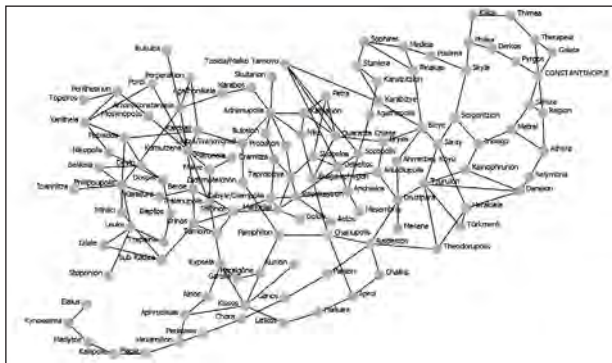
Kilkis
Thimea
Therapeia
Galata
Pyrgos
CONSTANTINOPLE
Sophanes
Medeia
Stuniera
Salmydessos
Bizye
Skylla
Derkos
Arkadiopolis
Boulgarophygon
Brysis
Saray
Skopelos
Selymbria
Athyra
Ainos
Kypsela
Rhaidestos
Herakleia
Perinthos
Didymoteichon
Philippopolis
Adrianoupolis
Mosynopolis
Traianoupolis
Makri
Maroneia
Xantheia
Peritheorion
Topeiros
Nikopolis
Drama
Zichna
Serres
Melnik
Strymon
Chrysopolis
Christoupolis
Kavala
Abdera
Anastasioupolis
Tzouroulon
Kallipolis
Madytos
Sestos
Elaious
Lysimacheia
Kypsela
Pamphilon
Chariopolis
Bulgarophygon
Ganos
Chora
Myriophyton
Peristasis
Aenos
Theodoroupolis
Türkmenli
Xenophrunion
Daonion
Mesene
Mesembria
Anchialos
Sozopolis
Agathopolis
Vizye
Skoutarion
Tzouroulos
Boukelon
Probaton
Pyrgion
Stenimachos
Kritzimos
Petra
Perperakion
Mostenon
Kalatzeia
Kabyle
Aitos
Diampolis
Markellai
Rusokastron
Berrhoe
Stoponion
Lentza
Mitakis
Boleron
Pamphilon
Tzoida/Palaio Tamoros
Bulkara
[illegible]